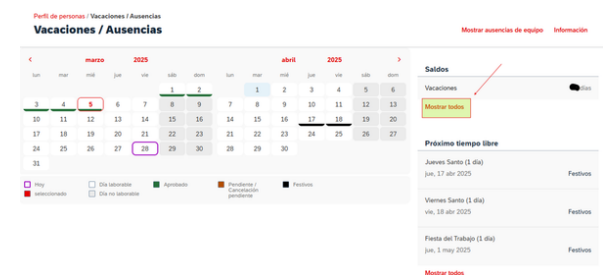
Perfil de personas / Vacaciones / Ausencias

Vacaciones / Ausencias

Mostrar ausencias de equipo   Información

‹ marzo 2025

| lun | mar | mié | jue | vie | sáb | dom |
|---|---|---|---|---|---|---|
| | | | | | 1 | 2 |
| 3 | 4 | 5 | 6 | 7 | 8 | 9 |
| 10 | 11 | 12 | 13 | 14 | 15 | 16 |
| 17 | 18 | 19 | 20 | 21 | 22 | 23 |
| 24 | 25 | 26 | 27 | 28 | 29 | 30 |
| 31 | | | | | | |

abril 2025 ›

| lun | mar | mié | jue | vie | sáb | dom |
|---|---|---|---|---|---|---|
| | 1 | 2 | 3 | 4 | 5 | 6 |
| 7 | 8 | 9 | 10 | 11 | 12 | 13 |
| 14 | 15 | 16 | 17 | 18 | 19 | 20 |
| 21 | 22 | 23 | 24 | 25 | 26 | 27 |
| 28 | 29 | 30 | | | | |

Hoy   Día laborable   Aprobado   Pendiente / Cancelación pendiente   Festivos
seleccionado   Día no laborable

Saldos

Vacaciones   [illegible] días

Mostrar todos

Próximo tiempo libre

Jueves Santo (1 día)
jue, 17 abr 2025   Festivos

Viernes Santo (1 día)
vie, 18 abr 2025   Festivos

Fiesta del Trabajo (1 día)
jue, 1 may 2025   Festivos

Mostrar todos